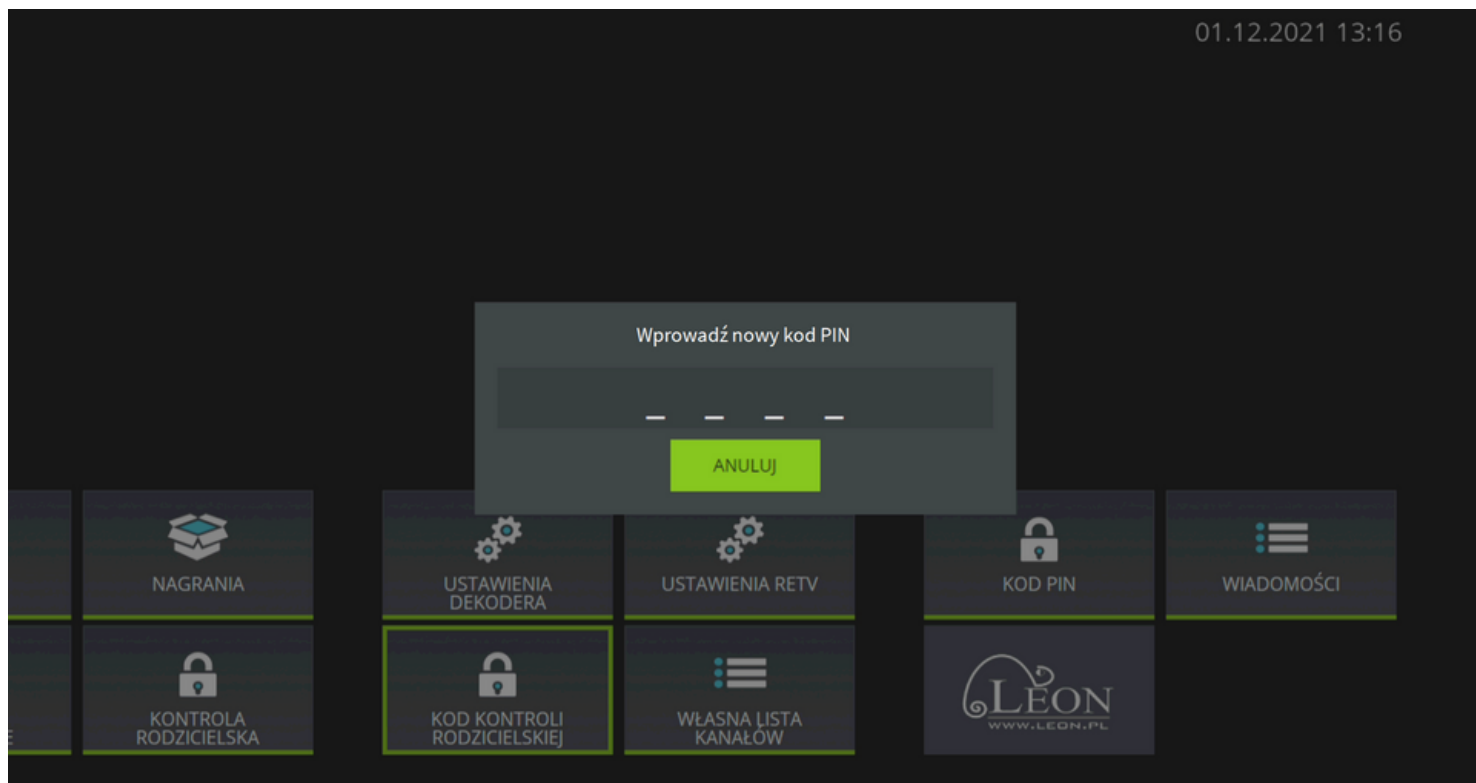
01.12.2021 13:16

Wprowadź nowy kod PIN

_ _ _ _

ANULUJ

NAGRANIA

USTAWIENIA DEKODERA

USTAWIENIA RETV

KOD PIN

WIADOMOŚCI

E

KONTROLA RODZICIELSKA

KOD KONTROLI RODZICIELSKIEJ

WŁASNA LISTA KANAŁÓW

LEON
WWW.LEON.PL